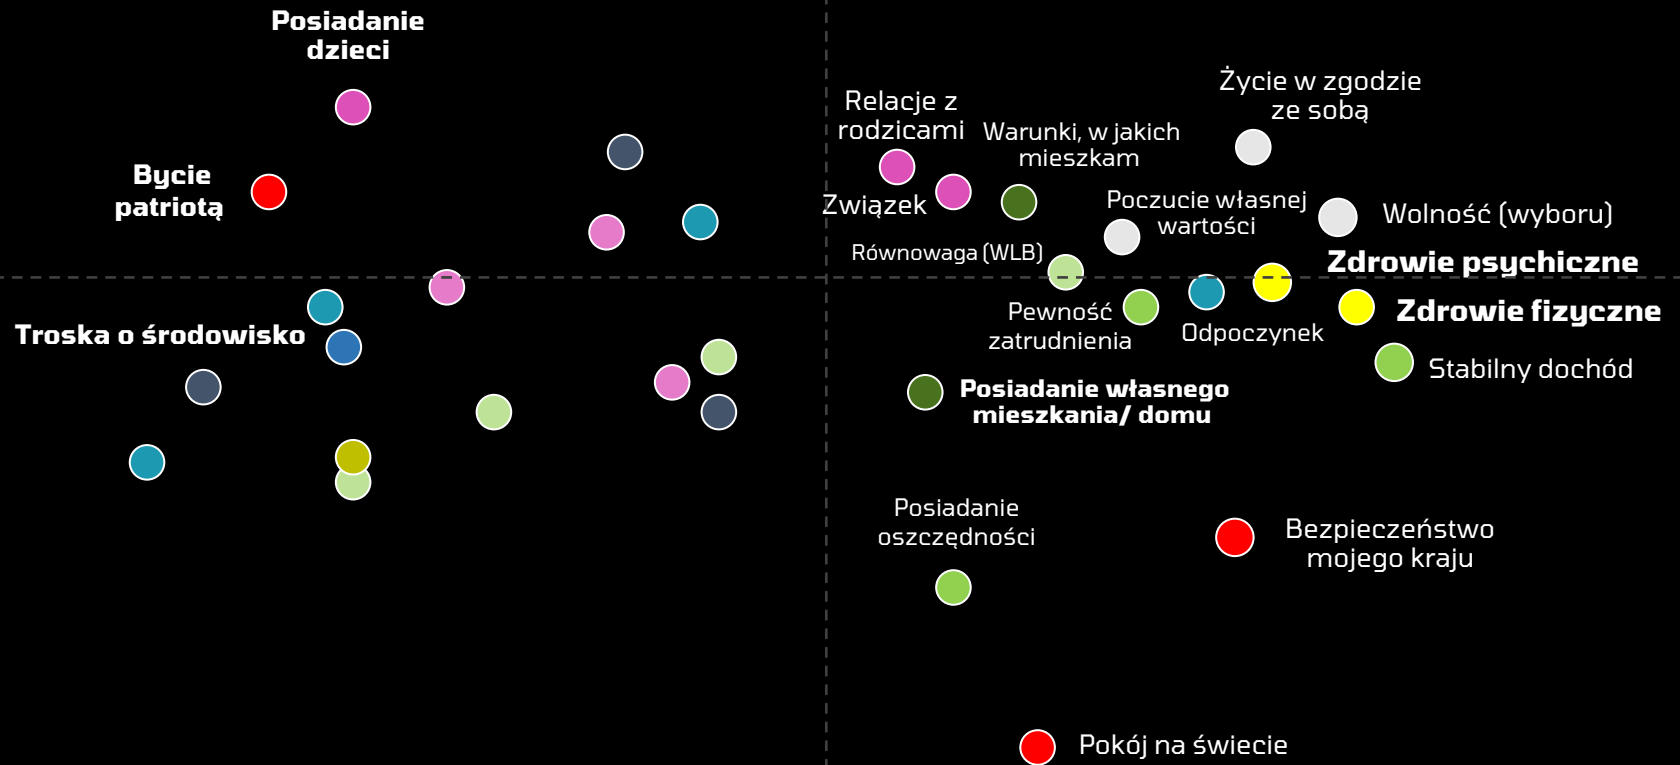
Posiadanie dzieci

Bycie patriotą

Troska o środowisko

Relacje z rodzicami

Związek

Warunki, w jakich mieszkam

Życie w zgodzie ze sobą

Poczucie własnej wartości

Wolność (wyboru)

Równowaga (WLB)

Zdrowie psychiczne

Pewność zatrudnienia

Odpoczynek

Zdrowie fizyczne

Stabilny dochód

Posiadanie własnego mieszkania/ domu

Posiadanie oszczędności

Bezpieczeństwo mojego kraju

Pokój na świecie